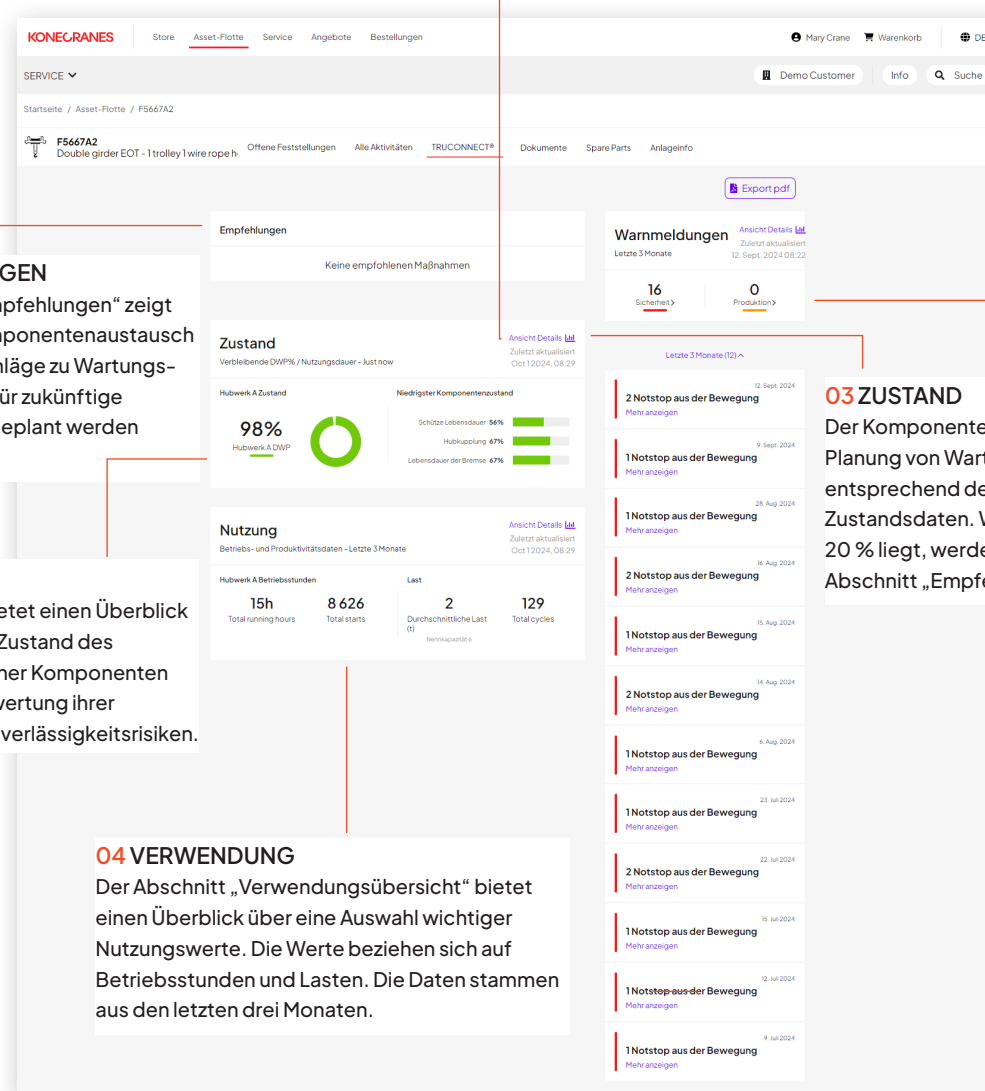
KONECRANES Store Asset-Flotte Service Angebote Bestellungen

Mary Crane Warenkorb DE

SERVICE

Demo Customer Info Suche

Startseite / Asset-Flotte / F5667A2

F5667A2
Double girder EOT - 1 trolley 1 wire rope h

Offene Feststellungen Alle Aktivitäten TRUCONNECT® Dokumente Spare Parts Anlageinfo

Export pdf

Empfehlungen

Keine empfohlenen Maßnahmen

GEN
pfehlungen" zeigt
ponentenaustausch
läge zu Wartungs-
ür zukünftige
eplant werden

Zustand
Verbleibende DWP% / Nutzungsdauer - Just now

Ansicht Details
Zuletzt aktualisiert
Oct 1 2024, 08:29

Hubwerk A Zustand

98%
Hubwerk A DWP

Niedrigster Komponentenzustand

Schütze Lebensdauer 56%
Hubkupplung 67%
Lebensdauer der Bremse 67%

etet einen Überblick
Zustand des
her Komponenten
ertung ihrer
verlässigkeitsrisiken.

Nutzung
Betriebs- und Produktivitätsdaten - Letzte 3 Monate

Ansicht Details
Zuletzt aktualisiert
Oct 1 2024, 08:29

Hubwerk A Betriebsstunden

15h
Total running hours

8 626
Total starts

Last

2
Durchschnittliche Last (t)
Nennkapazität 6

129
Total cycles

04 VERWENDUNG
Der Abschnitt „Verwendungsübersicht" bietet einen Überblick über eine Auswahl wichtiger Nutzungswerte. Die Werte beziehen sich auf Betriebsstunden und Lasten. Die Daten stammen aus den letzten drei Monaten.

Warnmeldungen
Letzte 3 Monate

Ansicht Details
Zuletzt aktualisiert
12. Sept. 2024 08:22

16
Sicherheit

0
Produktion

Letzte 3 Monate (12)

12. Sept. 2024
2 Notstop aus der Bewegung
Mehr anzeigen

9. Sept. 2024
1 Notstop aus der Bewegung
Mehr anzeigen

28. Aug. 2024
1 Notstop aus der Bewegung
Mehr anzeigen

16. Aug. 2024
2 Notstop aus der Bewegung
Mehr anzeigen

15. Aug. 2024
1 Notstop aus der Bewegung
Mehr anzeigen

14. Aug. 2024
2 Notstop aus der Bewegung
Mehr anzeigen

6. Aug. 2024
1 Notstop aus der Bewegung
Mehr anzeigen

23. Jul 2024
1 Notstop aus der Bewegung
Mehr anzeigen

22. Jul 2024
2 Notstop aus der Bewegung
Mehr anzeigen

15. Jul 2024
1 Notstop aus der Bewegung
Mehr anzeigen

12. Jul 2024
1 Notstop aus der Bewegung
Mehr anzeigen

9. Jul 2024
1 Notstop aus der Bewegung
Mehr anzeigen

03 ZUSTAND
Der Komponente
Planung von Wart
entsprechend de
Zustandsdaten. V
20 % liegt, werde
Abschnitt „Empfe